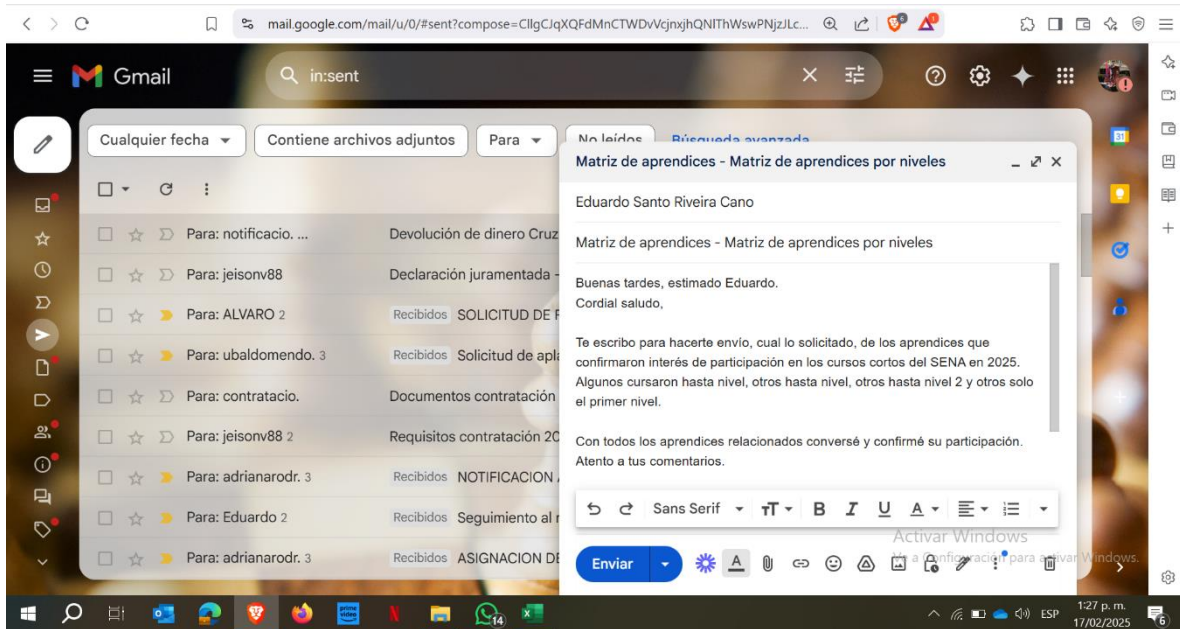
mail.google.com/mail/u/0/#sent?compose=CllgCJqXQFdMnCTWDvVcjnxjhQNIThWswPNjzJLc...

Gmail

in:sent

Cualquier fecha ▾ Contiene archivos adjuntos Para ▾ No leídos Búsqueda avanzada

Para: notificacio. ... Devolución de dinero Cruz
Para: jeisonv88 Declaración juramentada -
Para: ALVARO 2 Recibidos SOLICITUD DE F
Para: ubaldomendo. 3 Recibidos Solicitud de apl
Para: contratacio. Documentos contratación
Para: jeisonv88 2 Requisitos contratación 20
Para: adrianarodr. 3 Recibidos NOTIFICACION
Para: Eduardo 2 Recibidos Seguimiento al
Para: adrianarodr. 3 Recibidos ASIGNACION DE

Matriz de aprendices - Matriz de aprendices por niveles

Eduardo Santo Riveira Cano

Matriz de aprendices - Matriz de aprendices por niveles

Buenas tardes, estimado Eduardo.
Cordial saludo,

Te escribo para hacerte envío, cual lo solicitado, de los aprendices que confirmaron interés de participación en los cursos cortos del SENA en 2025. Algunos cursaron hasta nivel, otros hasta nivel, otros hasta nivel 2 y otros solo el primer nivel.

Con todos los aprendices relacionados conversé y confirmé su participación.
Atento a tus comentarios.

Sans Serif

Activar Windows
Ve a Configuración para activar Windows.

Enviar

ESP 1:27 p. m. 17/02/2025